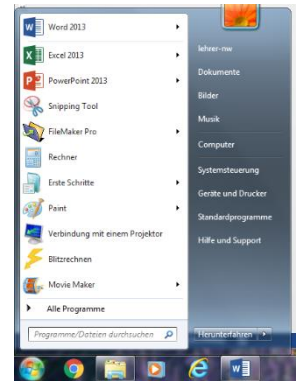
Word 2013
Excel 2013
PowerPoint 2013
Snipping Tool
FileMaker Pro
Rechner
Erste Schritte
Paint
Verbindung mit einem Projektor
Blitzrechnen
Movie Maker
Alle Programme
Programme/Dateien durchsuchen

lehrer-nw
Dokumente
Bilder
Musik
Computer
Systemsteuerung
Geräte und Drucker
Standardprogramme
Hilfe und Support
Herunterfahren